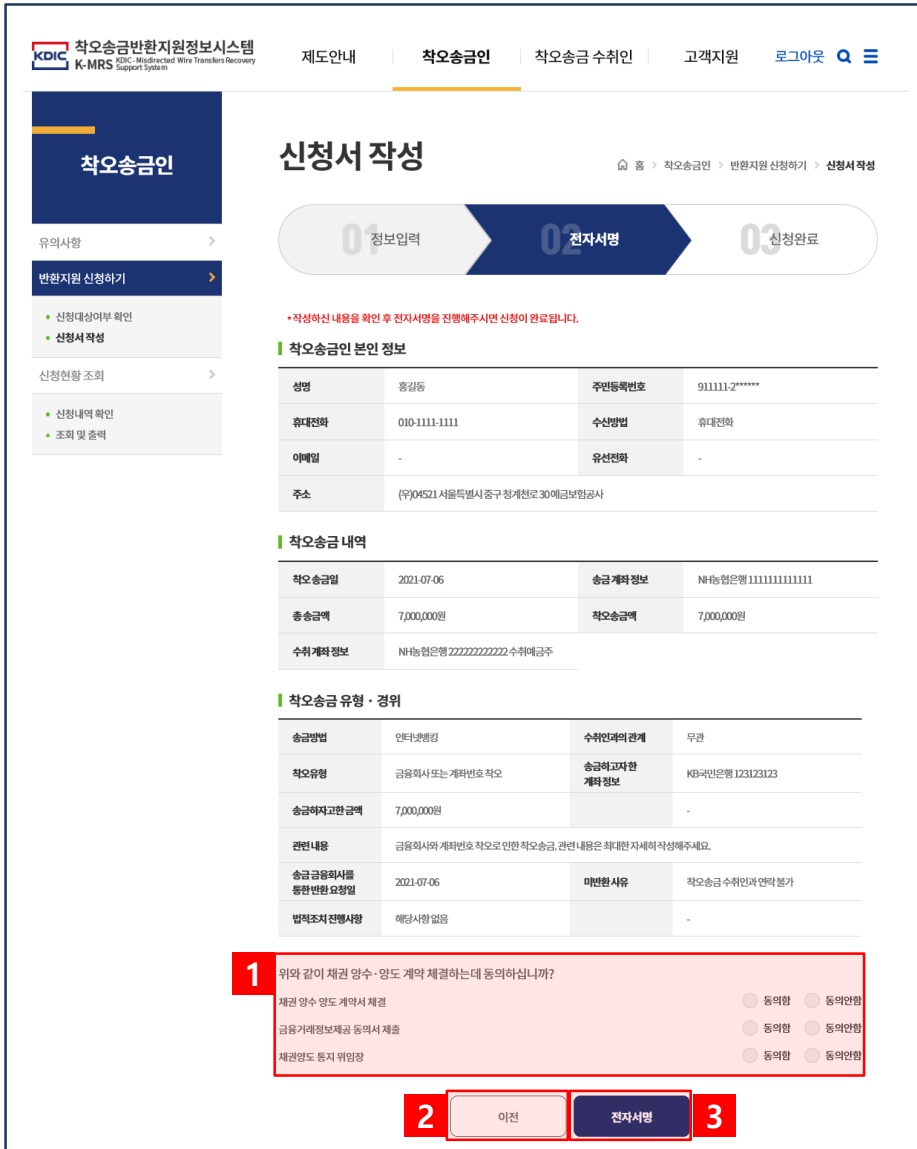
KDIC 착오송금반환지원정보시스템
K-MRS KDIC-Misdirected Wire Transfers Recovery Support System

제도안내 | 착오송금인 | 착오송금 수취인 | 고객지원 | 로그아웃

착오송금인

유의사항
반환지원 신청하기
• 신청대상여부 확인
• 신청서 작성
신청현황 조회
• 신청내역 확인
• 조회 및 출력

신청서 작성

홈 > 착오송금인 > 반환지원 신청하기 > 신청서 작성

01 정보입력
02 전자서명
03 신청완료

*작성하신 내용을 확인 후 전자서명을 진행해주시면 신청이 완료됩니다.

착오송금인 본인 정보

| 성명 | 홍길동 | 주민등록번호 | 911111-2****** |
|---|---|---|---|
| 휴대전화 | 010-1111-1111 | 수신방법 | 휴대전화 |
| 이메일 | - | 유선전화 | - |
| 주소 | (우)04521 서울특별시 중구 청계천로 30 예금보험공사 | | |

착오송금 내역

| 착오송금일 | 2021-07-06 | 송금 계좌 정보 | NH농협은행 1111111111111 |
|---|---|---|---|
| 총송금액 | 7,000,000원 | 착오송금액 | 7,000,000원 |
| 수취 계좌 정보 | NH농협은행 222222222222 수취예금주 | | |

착오송금 유형 · 경위

| 송금방법 | 인터넷뱅킹 | 수취인과의 관계 | 무관 |
|---|---|---|---|
| 착오유형 | 금융회사 또는 계좌번호 착오 | 송금하고자 한 계좌 정보 | KB국민은행 123123123 |
| 송금하고자 한 금액 | 7,000,000원 | | - |
| 관련 내용 | 금융회사와 계좌번호 착오로 인한 착오송금. 관련 내용은 최대한 자세히 작성해주세요. | | |
| 송금 금융회사를 통한 반환 요청일 | 2021-07-06 | 미반환 사유 | 착오송금 수취인과 연락 불가 |
| 법적조치 진행사항 | 해당사항 없음 | | - |

1
위와 같이 채권 양수·양도 계약 체결하는데 동의하십니까?
채권 양수 양도 계약서 체결 동의함 동의안함
금융거래정보제공 동의서 제출 동의함 동의안함
채권양도 통지 위임장 동의함 동의안함

2 이전
전자서명 3